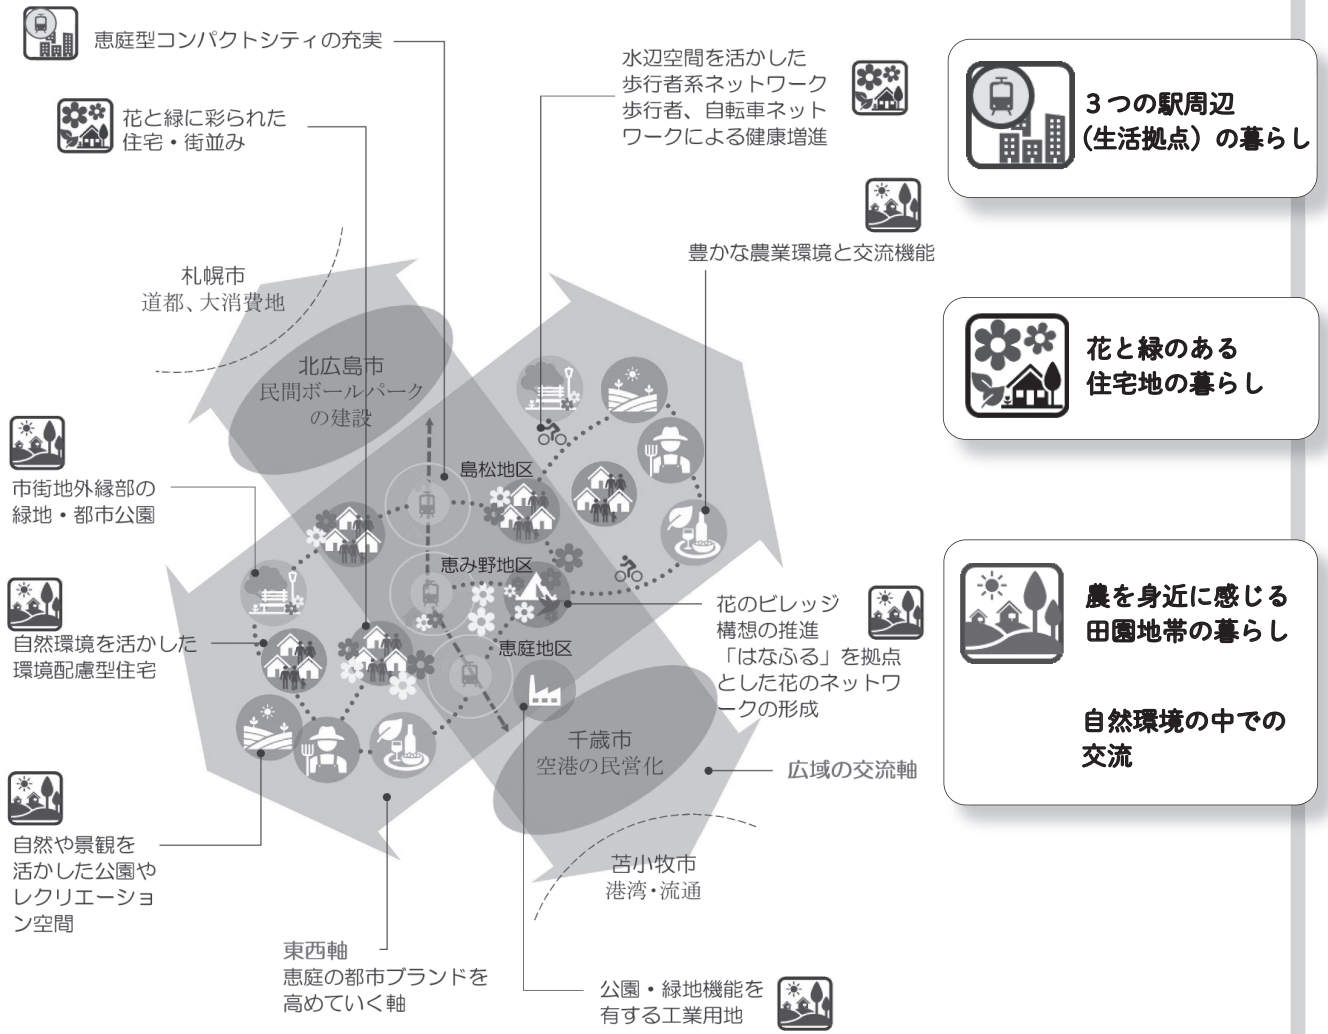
恵庭型コンパクトシティの充実

花と緑に彩られた住宅・街並み

水辺空間を活かした歩行者系ネットワーク
歩行者、自転車ネットワークによる健康増進

豊かな農業環境と交流機能

3つの駅周辺（生活拠点）の暮らし

花と緑のある住宅地の暮らし

農を身近に感じる田園地帯の暮らし

自然環境の中での交流

札幌市
道都、大消費地

北広島市
民間ボールパークの建設

島松地区

恵み野地区

恵庭地区

千歳市
空港の民営化

苫小牧市
港湾・流通

市街地外縁部の緑地・都市公園

自然環境を活かした環境配慮型住宅

自然や景観を活かした公園やレクリエーション空間

花のビレッジ構想の推進
「はなふる」を拠点とした花のネットワークの形成

広域の交流軸

東西軸
恵庭の都市ブランドを高めていく軸

公園・緑地機能を有する工業用地